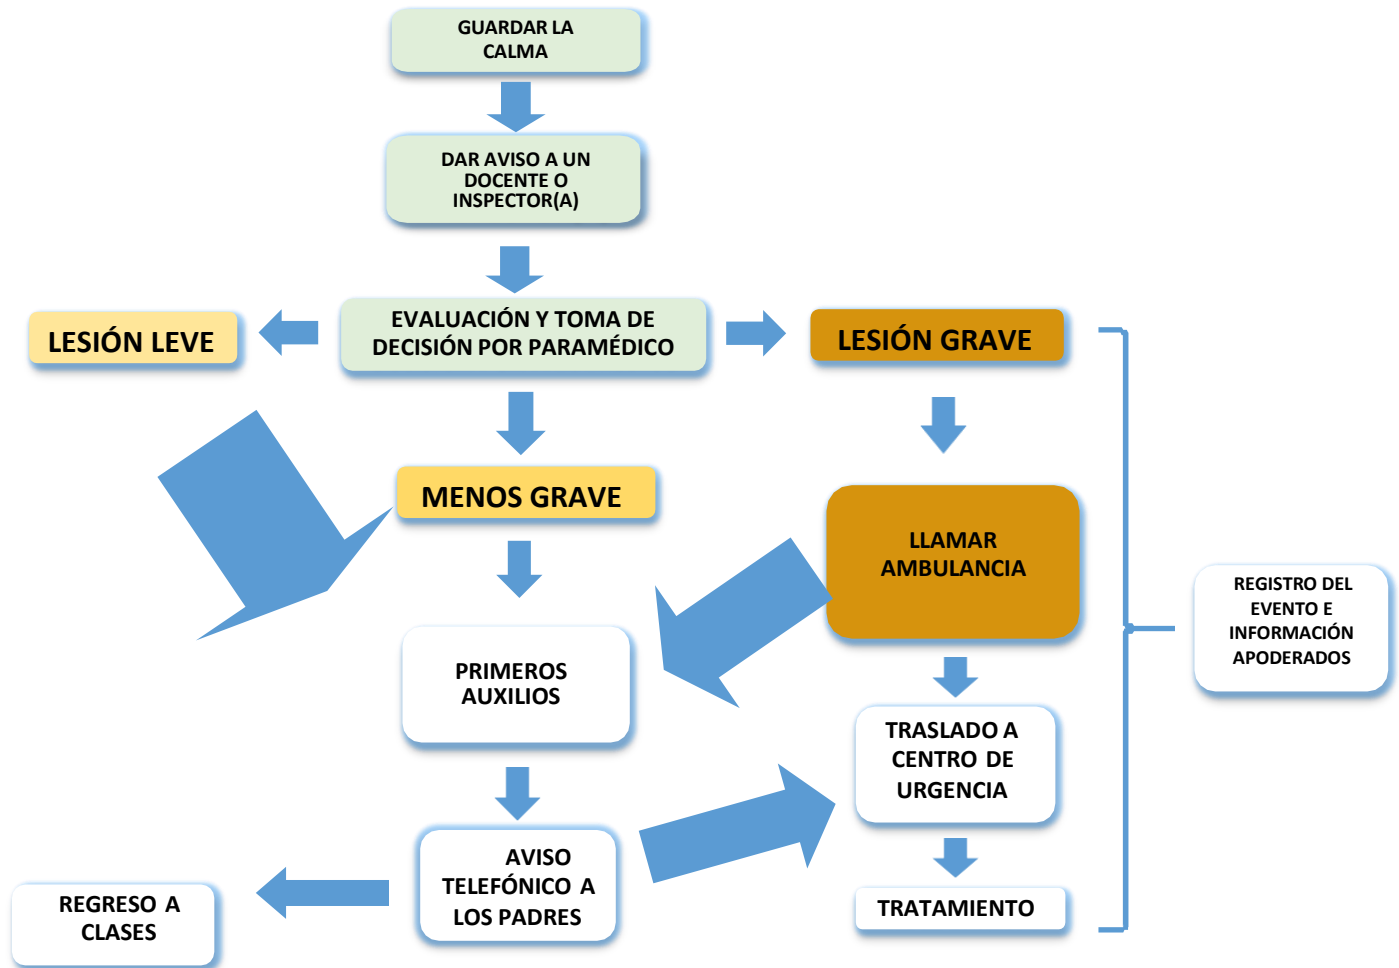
GUARDAR LA CALMA

DAR AVISO A UN DOCENTE O INSPECTOR(A)

LESIÓN LEVE

EVALUACIÓN Y TOMA DE DECISIÓN POR PARAMÉDICO

LESIÓN GRAVE

MENOS GRAVE

LLAMAR AMBULANCIA

REGISTRO DEL EVENTO E INFORMACIÓN APODERADOS

PRIMEROS AUXILIOS

TRASLADO A CENTRO DE URGENCIA

AVISO TELEFÓNICO A LOS PADRES

REGRESO A CLASES

TRATAMIENTO